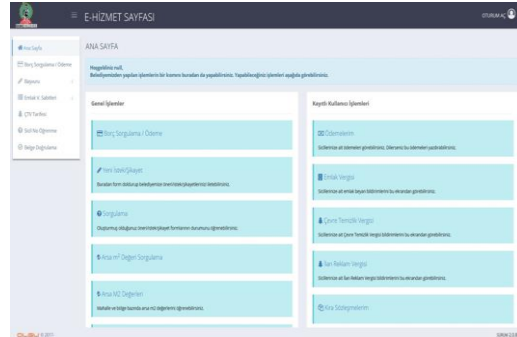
E-HİZMET SAYFASI

OTURUM AÇ

Ana Sayfa
Borç Sorgulama / Ödeme
Başvuru
Emlak V. Sabitleri
ÇTV Tarifesi
Sicil No Öğrenme
Belge Doğrulama

ANA SAYFA

Hoşgeldiniz sayın,
Belediyemizden yapılan işlemlerin bir kısmını buradan da yapabilirsiniz. Yapabileceğiniz işlemleri aşağıda görebilirsiniz.

Genel İşlemler

Borç Sorgulama / Ödeme

Yeni İstek/Şikayet
Buradan form doldurup belediyemize isteklerinizi/şikayetlerinizi iletebilirsiniz.

Sorgulama
Oluşturmuş olduğunuz istek/şikayet formlarının durumunu öğrenebilirsiniz.

Arsa m² Değeri Sorgulama

Arsa M2 Değerleri
Mahalle ve bölge bazında arsa m2 değerlerini öğrenebilirsiniz.

Kayıtlı Kullanıcı İşlemleri

Ödemelerim
Sicilinize ait ödemeleri görebilirsiniz. Dilerseniz bu ödemeleri yazdırabilirsiniz.

Emlak Vergisi
Sicilinize ait emlak beyan bildirimlerini bu ekrandan görebilirsiniz.

Çevre Temizlik Vergisi
Sicilinize ait Çevre Temizlik Vergisi bildirimlerini bu ekrandan görebilirsiniz.

İlan Reklam Vergisi
Sicilinize ait İlan Reklam Vergisi bildirimlerini bu ekrandan görebilirsiniz.

Kira Sözleşmeleri

© 2017
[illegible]